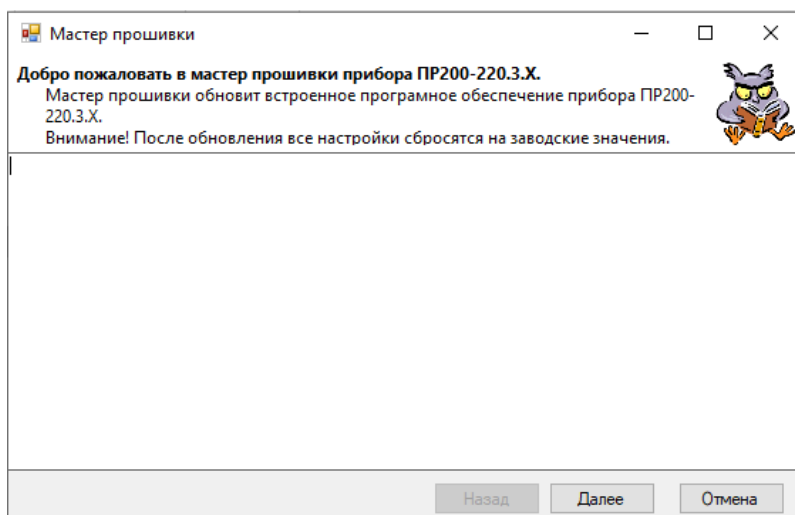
Мастер прошивки

Добро пожаловать в мастер прошивки прибора ПР200-220.3.X.
Мастер прошивки обновит встроенное програмное обеспечение прибора ПР200-220.3.X.
Внимание! После обновления все настройки сбросятся на заводские значения.

Назад
Далее
Отмена